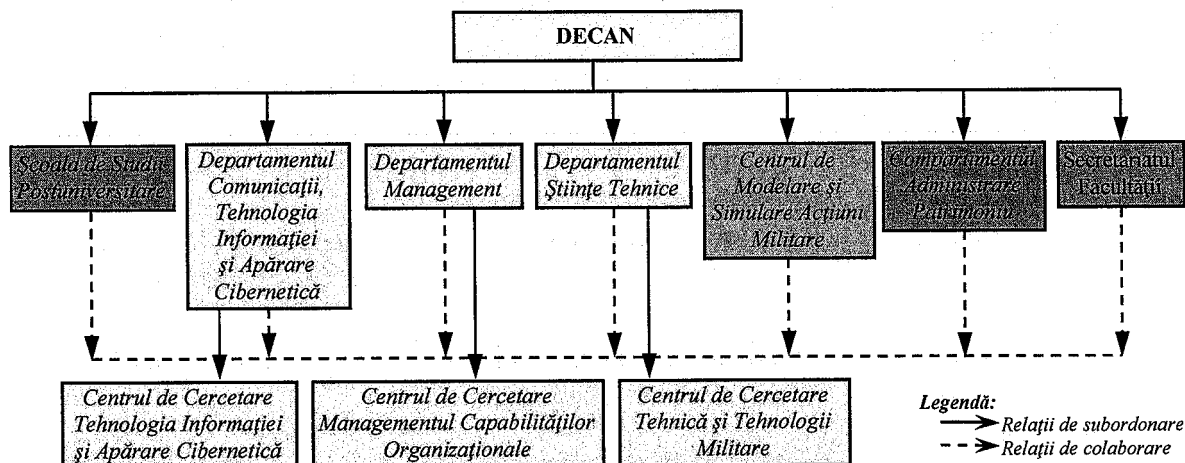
DECAN

Şcoala de Studii Postuniversitare

Departamentul Comunicaţii, Tehnologia Informaţiei şi Apărare Cibernetică

Departamentul Management

Departamentul Ştiinţe Tehnice

Centrul de Modelare şi Simulare Acţiuni Militare

Compartimentul Administrare Patrimoniu

Secretariatul Facultăţii

Centrul de Cercetare Tehnologia Informaţiei şi Apărare Cibernetică

Centrul de Cercetare Managementul Capabilităţilor Organizaţionale

Centrul de Cercetare Tehnică şi Tehnologii Militare

Legendă:
Relaţii de subordonare
Relaţii de colaborare